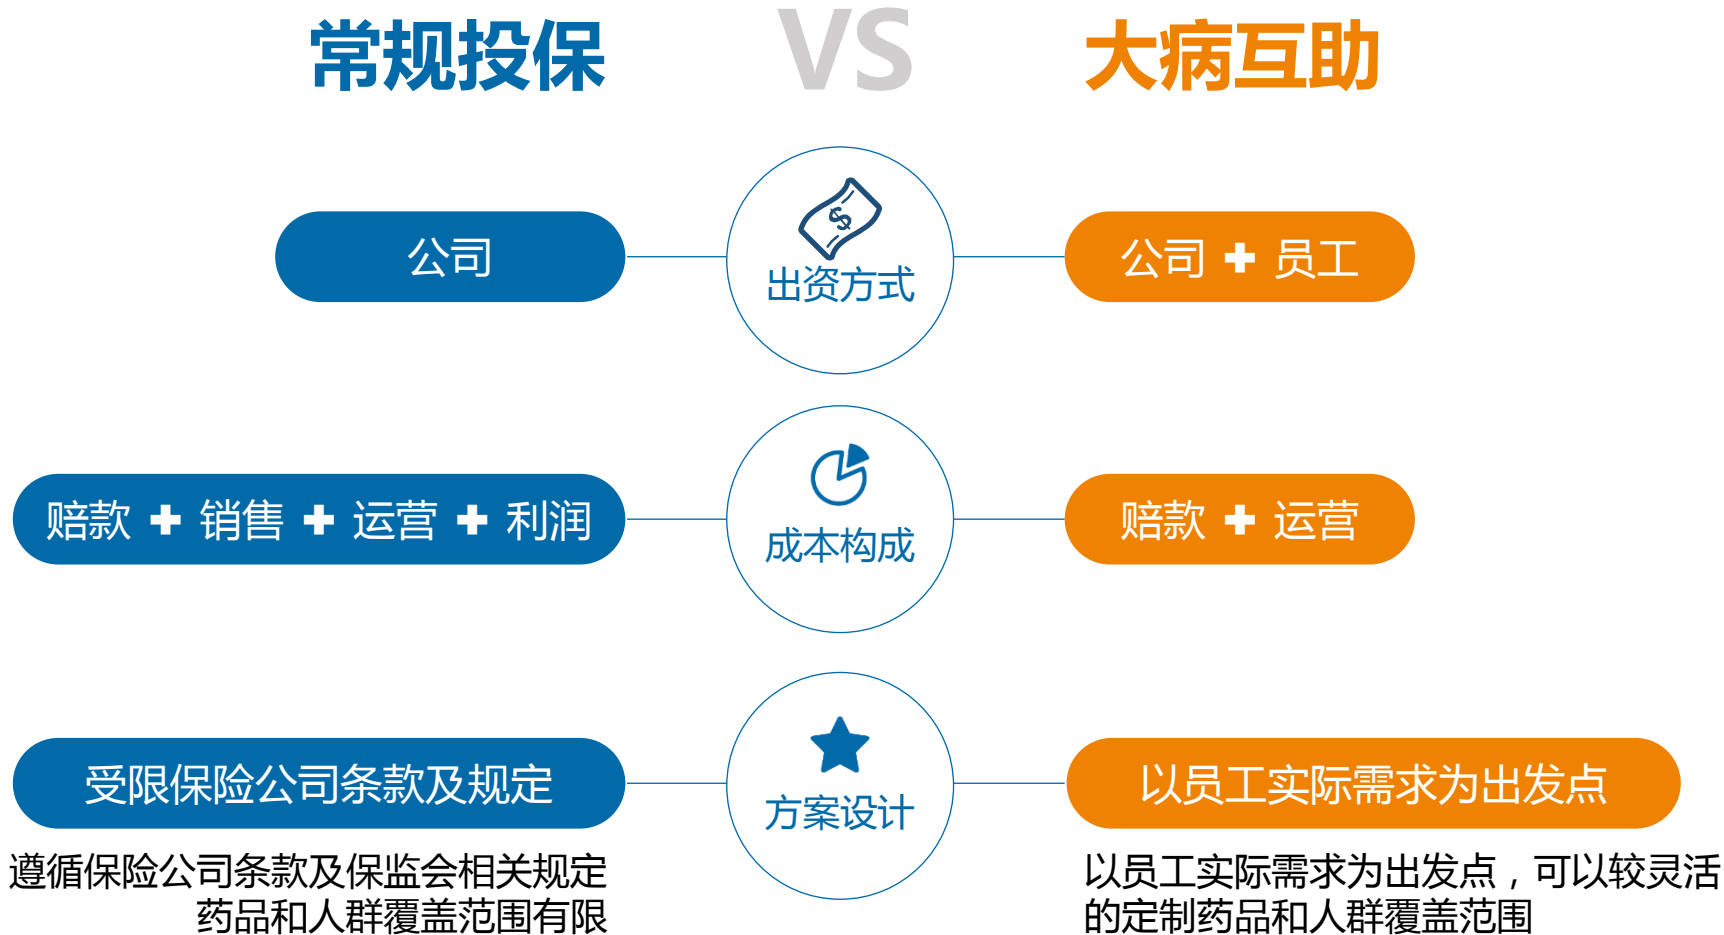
常规投保

VS

大病互助

公司

$

出资方式

公司 ✚ 员工

赔款 ✚ 销售 ✚ 运营 ✚ 利润

成本构成

赔款 ✚ 运营

受限保险公司条款及规定

方案设计

以员工实际需求为出发点

遵循保险公司条款及保监会相关规定药品和人群覆盖范围有限

以员工实际需求为出发点，可以较灵活的定制药品和人群覆盖范围